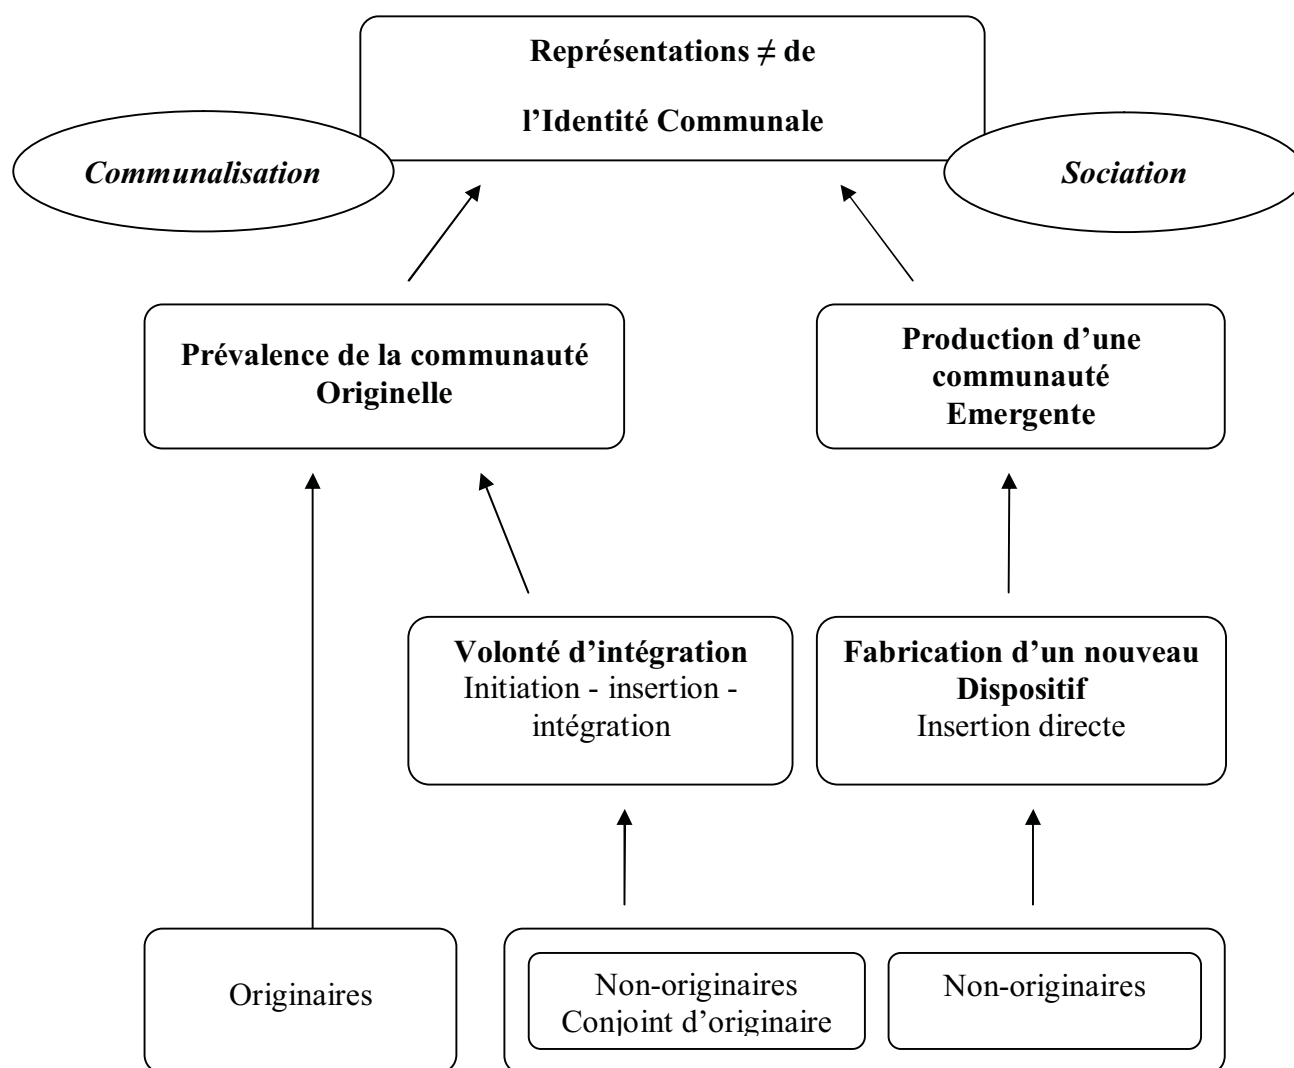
Représentations ≠ de

l'Identité Communale

Communalisation

Sociation

Prévalence de la communauté Originelle

Production d'une communauté Emergente

Volonté d'intégration
Initiation - insertion - intégration

Fabrication d'un nouveau Dispositif
Insertion directe

Originaires

Non-originaires
Conjoint d'originaire

Non-originaires